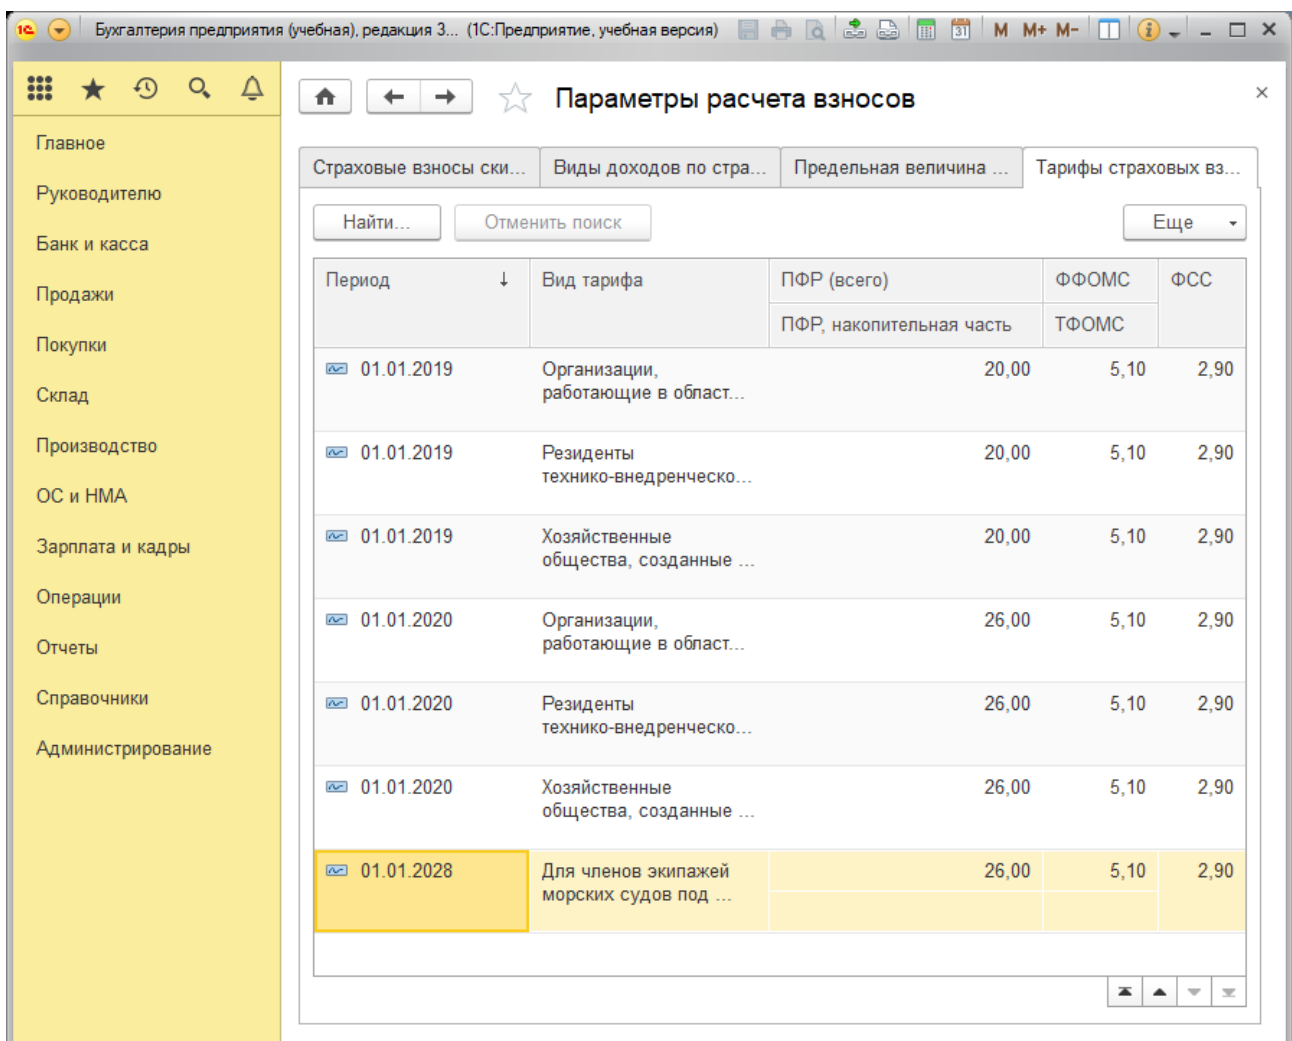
Бухгалтерия предприятия (учебная), редакция 3... (1С:Предприятие, учебная версия)

M M+ M-

Главное
Руководителю
Банк и касса
Продажи
Покупки
Склад
Производство
ОС и НМА
Зарплата и кадры
Операции
Отчеты
Справочники
Администрирование

Параметры расчета взносов

Страховые взносы ски... | Виды доходов по стра... | Предельная величина ... | Тарифы страховых вз...

Найти... | Отменить поиск | Еще

| Период | Вид тарифа | ПФР (всего) / ПФР, накопительная часть | ФФОМС / ТФОМС | ФСС |
|---|---|---|---|---|
| 01.01.2019 | Организации, работающие в област... | 20,00 | 5,10 | 2,90 |
| 01.01.2019 | Резиденты технико-внедренческо... | 20,00 | 5,10 | 2,90 |
| 01.01.2019 | Хозяйственные общества, созданные ... | 20,00 | 5,10 | 2,90 |
| 01.01.2020 | Организации, работающие в област... | 26,00 | 5,10 | 2,90 |
| 01.01.2020 | Резиденты технико-внедренческо... | 26,00 | 5,10 | 2,90 |
| 01.01.2020 | Хозяйственные общества, созданные ... | 26,00 | 5,10 | 2,90 |
| 01.01.2028 | Для членов экипажей морских судов под ... | 26,00 | 5,10 | 2,90 |